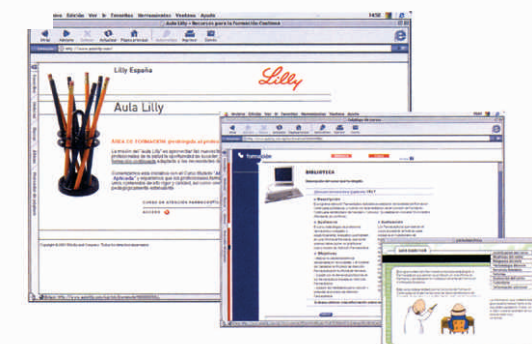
Archivo Edición Ver Ir Favoritos Herramientas Ventana Ayuda
Aula Lilly – Recursos para la Formación Continua
Atrás Adelante Detener Actualizar Página principal Autorrelleno Imprimir Correo
Dirección http://www.aulalilly.com/
Lilly España
Lilly
Aula Lilly
ÁREA DE FORMACIÓN
CURSO DE ATENCIÓN FARMACÉUTICA
ACCESO
BIBLIOTECA
Descripción
Audiencia
Objetivos
Evaluación
Duración
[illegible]